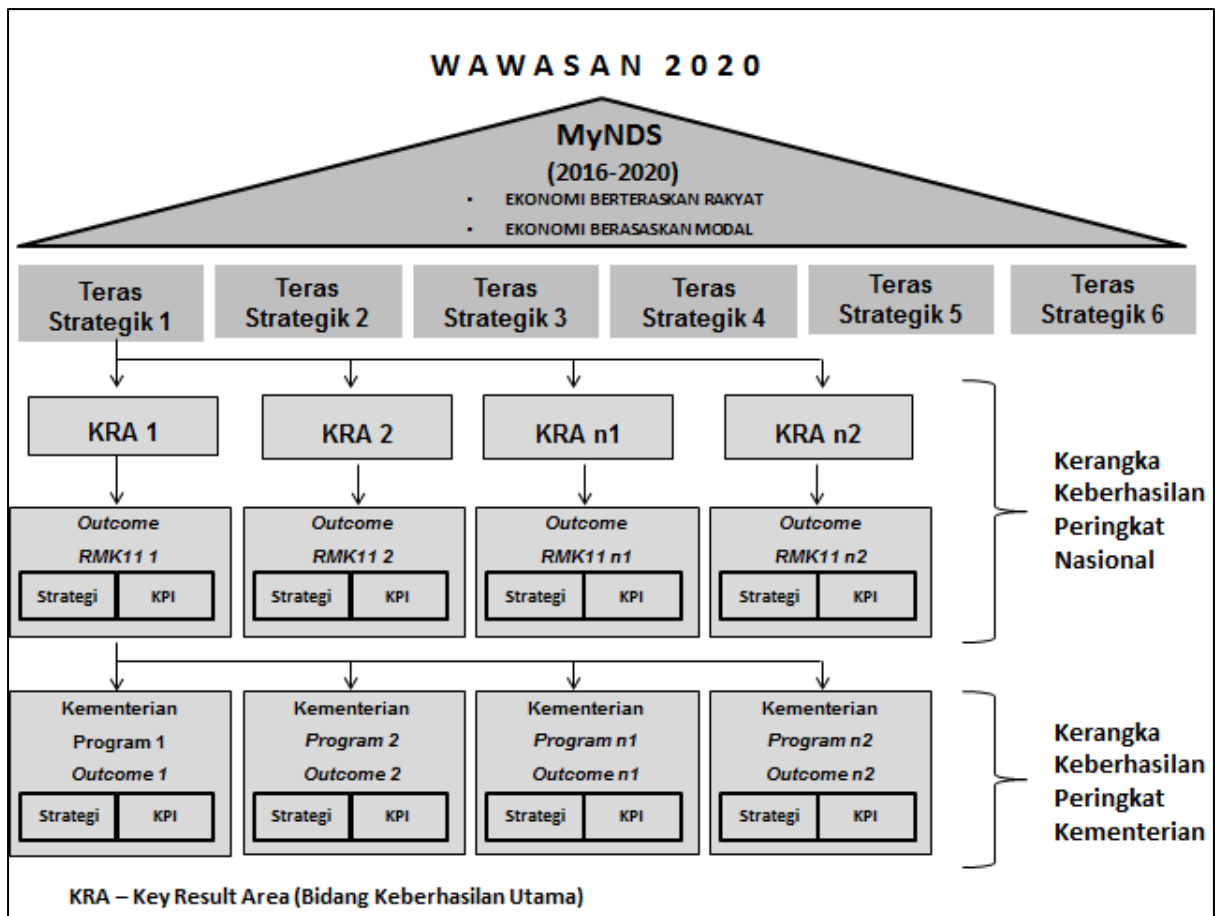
WAWASAN 2020

MyNDS
(2016-2020)
- EKONOMI BERTERASKAN RAKYAT
- EKONOMI BERASASKAN MODAL

Teras Strategik 1
Teras Strategik 2
Teras Strategik 3
Teras Strategik 4
Teras Strategik 5
Teras Strategik 6

KRA 1
KRA 2
KRA n1
KRA n2

Outcome RMK11 1
Strategi | KPI

Outcome RMK11 2
Strategi | KPI

Outcome RMK11 n1
Strategi | KPI

Outcome RMK11 n2
Strategi | KPI

Kerangka Keberhasilan Peringkat Nasional

Kementerian Program 1 Outcome 1
Strategi | KPI

Kementerian Program 2 Outcome 2
Strategi | KPI

Kementerian Program n1 Outcome n1
Strategi | KPI

Kementerian Program n2 Outcome n2
Strategi | KPI

Kerangka Keberhasilan Peringkat Kementerian

KRA – Key Result Area (Bidang Keberhasilan Utama)